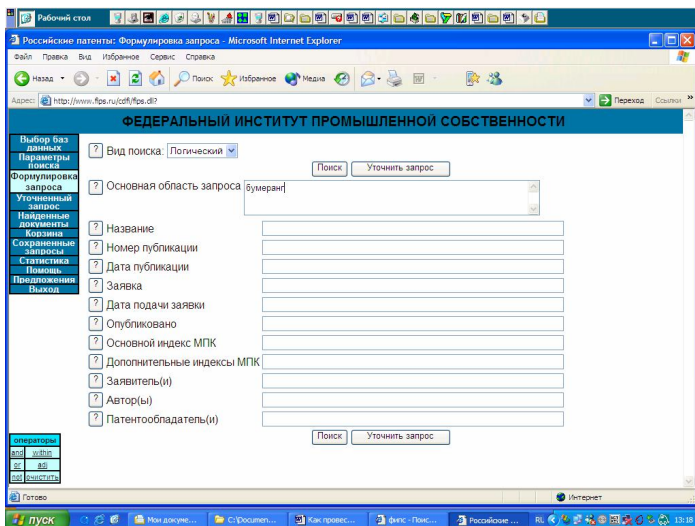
Рабочий стол

Российские патенты: Формулировка запроса - Microsoft Internet Explorer

Файл Правка Вид Избранное Сервис Справка

Назад Поиск Избранное Медиа

Адрес: http://www.fips.ru/cdfi/fips.dll? Переход Ссылки

ФЕДЕРАЛЬНЫЙ ИНСТИТУТ ПРОМЫШЛЕННОЙ СОБСТВЕННОСТИ

Выбор баз данных
Параметры поиска
Формулировка запроса
Уточненный запрос
Найденные документы
Корзина
Сохраненные запросы
Статистика
Помощь
Предложения
Выход

? Вид поиска: Логический

Поиск Уточнить запрос

? Основная область запроса бумеранг

? Название
? Номер публикации
? Дата публикации
? Заявка
? Дата подачи заявки
? Опубликовано
? Основной индекс МПК
? Дополнительные индексы МПК
? Заявитель(и)
? Автор(ы)
? Патентообладатель(и)

Поиск Уточнить запрос

операторы
and within
or adj
not очистить

Готово Интернет

пуск Мои докуме... C:\Documen... Как провес... фипс - Поис... Российские ... RL 13:18